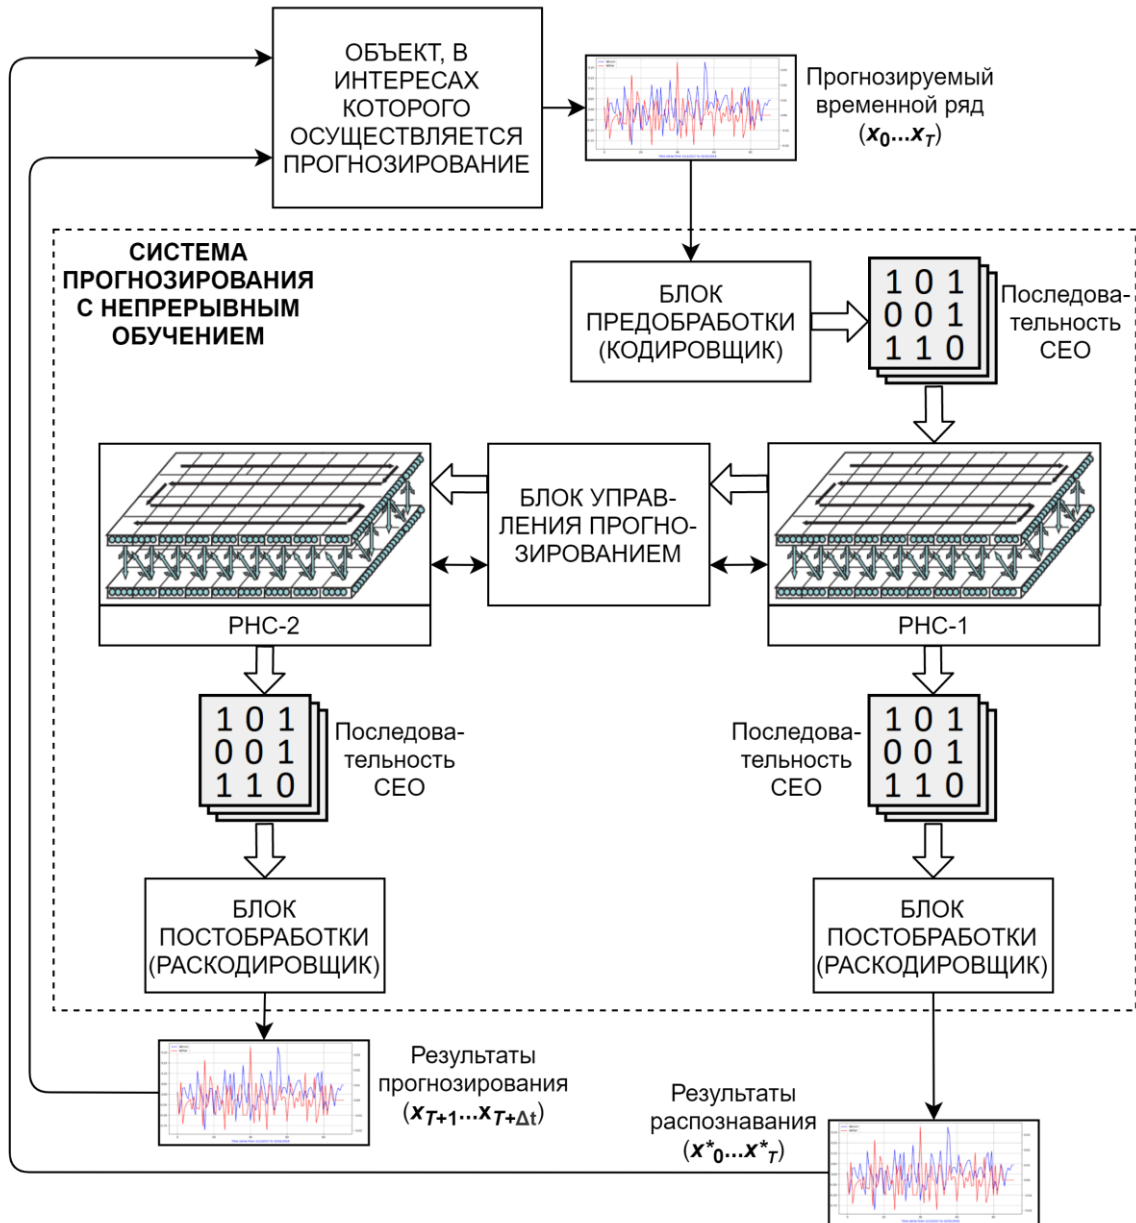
ОБЪЕКТ, В ИНТЕРЕСАХ КОТОРОГО ОСУЩЕСТВЛЯЕТСЯ ПРОГНОЗИРОВАНИЕ

Прогнозируемый временной ряд ($x_0...x_T$)

СИСТЕМА ПРОГНОЗИРОВАНИЯ С НЕПРЕРЫВНЫМ ОБУЧЕНИЕМ

БЛОК ПРЕДОБРАБОТКИ (КОДИРОВЩИК)

1 0 1
0 0 1
1 1 0

Последовательность СЕО

БЛОК УПРАВЛЕНИЯ ПРОГНОЗИРОВАНИЕМ

РНС-2

РНС-1

1 0 1
0 0 1
1 1 0

Последовательность СЕО

1 0 1
0 0 1
1 1 0

Последовательность СЕО

БЛОК ПОСТОБРАБОТКИ (РАСКОДИРОВЩИК)

БЛОК ПОСТОБРАБОТКИ (РАСКОДИРОВЩИК)

Результаты прогнозирования ($x_{T+1}...x_{T+\Delta t}$)

Результаты распознавания ($x^*_0...x^*_T$)